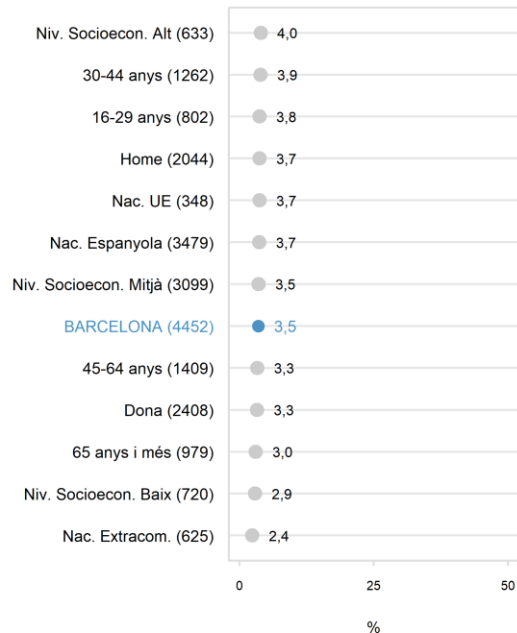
Niv. Socioecon. Alt (633) 4,0
30-44 anys (1262) 3,9
16-29 anys (802) 3,8
Home (2044) 3,7
Nac. UE (348) 3,7
Nac. Espanyola (3479) 3,7
Niv. Socioecon. Mitjà (3099) 3,5
BARCELONA (4452) 3,5
45-64 anys (1409) 3,3
Dona (2408) 3,3
65 anys i més (979) 3,0
Niv. Socioecon. Baix (720) 2,9
Nac. Extracom. (625) 2,4

0 25 50

%